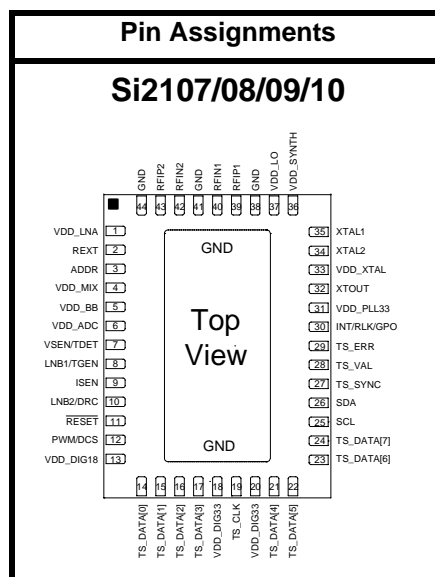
Pin Assignments

Si2107/08/09/10

GND 44
RFIP2 43
RFIN2 42
GND 41
RFIN1 40
RFIP1 39
GND 38
VDD_LO 37
VDD_SYNTH 36

VDD_LNA 1
REXT 2
ADDR 3
VDD_MIX 4
VDD_BB 5
VDD_ADC 6
VSEN/TDET 7
LNB1/TGEN 8
ISEN 9
LNB2/DRC 10
$\overline{\text{RESET}}$ 11
PWM/DCS 12
VDD_DIG18 13

GND

Top View

GND

35 XTAL1
34 XTAL2
33 VDD_XTAL
32 XTOUT
31 VDD_PLL33
30 INT/RLK/GPO
29 TS_ERR
28 TS_VAL
27 TS_SYNC
26 SDA
25 SCL
24 TS_DATA[7]
23 TS_DATA[6]

14 TS_DATA[0]
15 TS_DATA[1]
16 TS_DATA[2]
17 TS_DATA[3]
18 VDD_DIG33
19 TS_CLK
20 VDD_DIG33
21 TS_DATA[4]
22 TS_DATA[5]